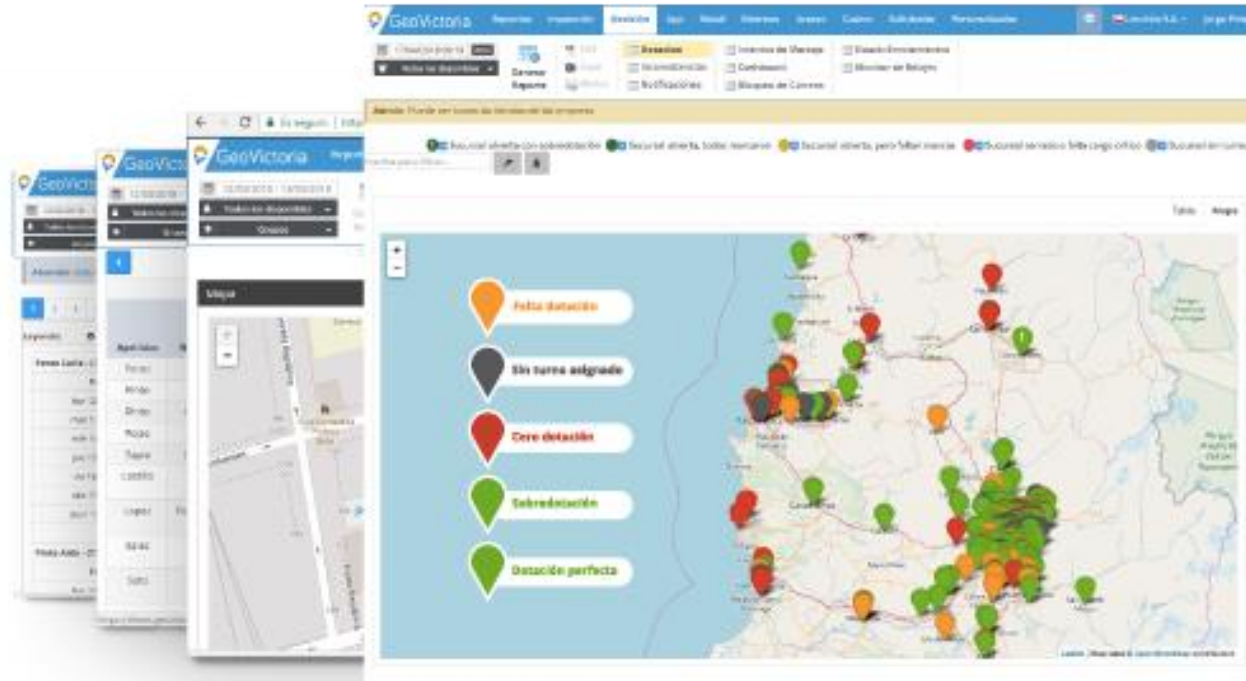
GeoVictoria

Generar Reporte

Dotación

Notificaciones

Falta dotación

Sin turno asignado

Cero dotación

Sobredotación

Dotación perfecta

Mapa

Tabla

Mapa

GeoVictoria

GeoVictoria

GeoVictoria

Es seguro

Todos los dispositivos

Grupos

Apellidos

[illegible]